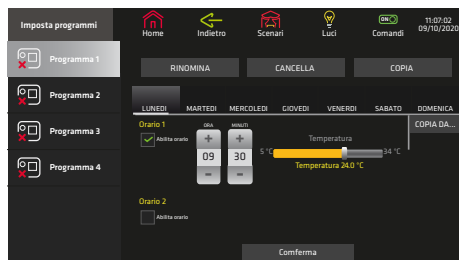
Imposta programmi

Home Indietro Scenari Luci Comandi 11:07:02 09/10/2020

Programma 1
Programma 2
Programma 3
Programma 4

RINOMINA CANCELLA COPIA

LUNEDI MARTEDI MERCOLEDI GIOVEDI VENERDI SABATO DOMENICA

COPIA DA...

Orario 1
Abilita orario

ORA
+
09
-

MINUTI
+
30
-

Temperatura
5 °C 34 °C
Temperatura 24.0 °C

Orario 2
Abilita orario

Comferma